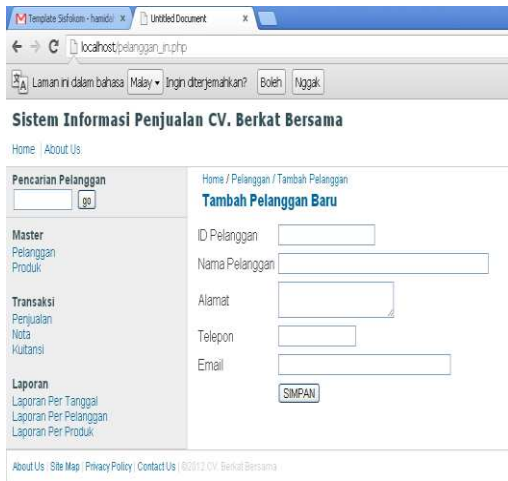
Template Sisfokom - hamide ×
Untitled Document ×

localhost/pelanggan_in.php

Laman ini dalam bahasa Malay ▾ Ingin diterjemahkan? Boleh Nggak

Sistem Informasi Penjualan CV. Berkat Bersama

Home | About Us

Pencarian Pelanggan
go

Master
Pelanggan
Produk

Transaksi
Penjualan
Nota
Kuitansi

Laporan
Laporan Per Tanggal
Laporan Per Pelanggan
Laporan Per Produk

Home / Pelanggan / Tambah Pelanggan
Tambah Pelanggan Baru

ID Pelanggan
Nama Pelanggan
Alamat
Telepon
Email
SIMPAN

About Us | Site Map | Privacy Policy | Contact Us | ©2012 CV. Berkat Bersama